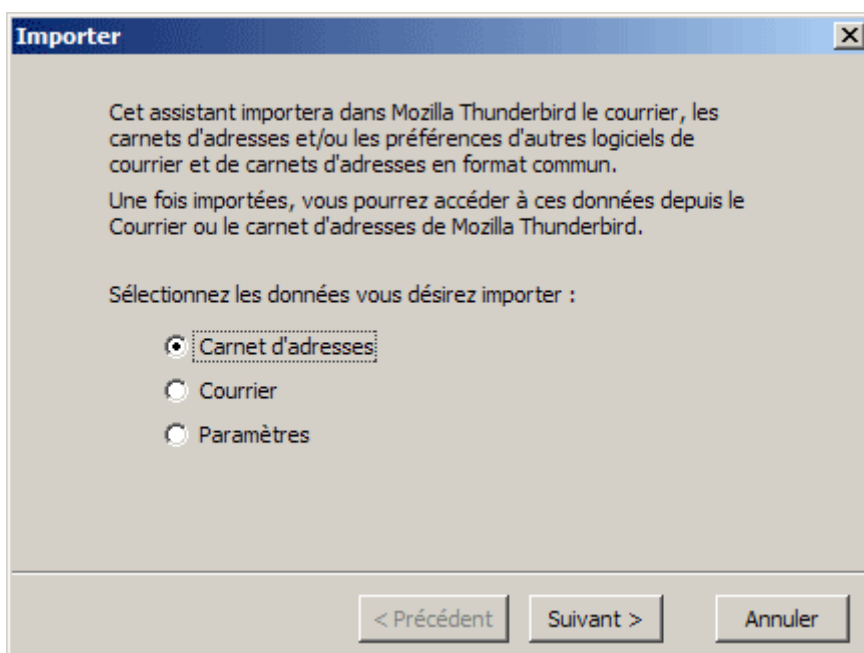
Importer

Cet assistant importera dans Mozilla Thunderbird le courrier, les carnets d'adresses et/ou les préférences d'autres logiciels de courrier et de carnets d'adresses en format commun.

Une fois importées, vous pourrez accéder à ces données depuis le Courrier ou le carnet d'adresses de Mozilla Thunderbird.

Sélectionnez les données vous désirez importer :

Carnet d'adresses

Courrier

Paramètres

< Précédent

Suivant >

Annuler